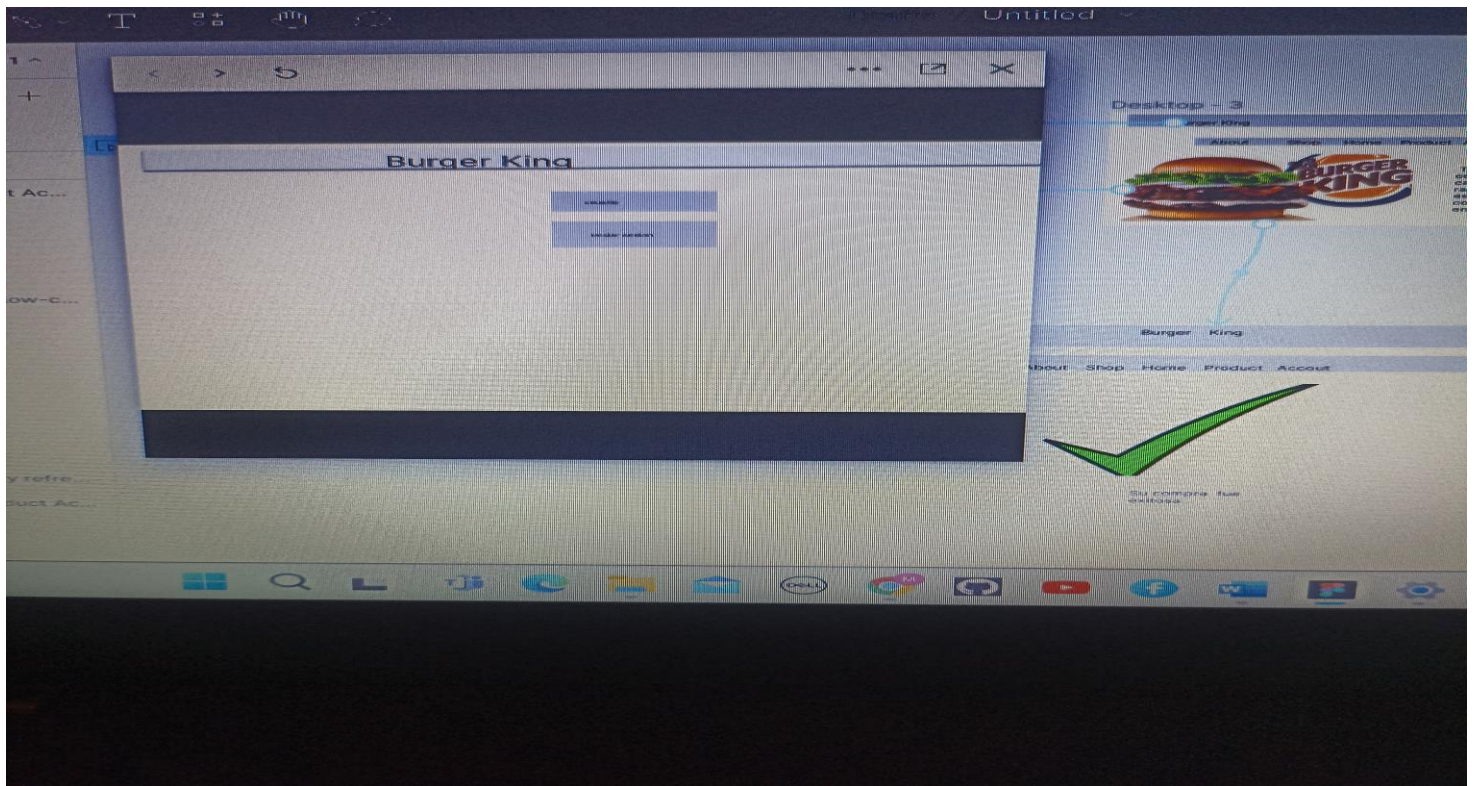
Drafts / Untitled

t Ac...

ow-c...

y refre...

uct Ac...

Burger King

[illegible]

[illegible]

Desktop – 3

Burger King

About Shop Home Product

BURGER KING

Burger King

About Shop Home Product Accout

Su compra fue exitosa

DELL